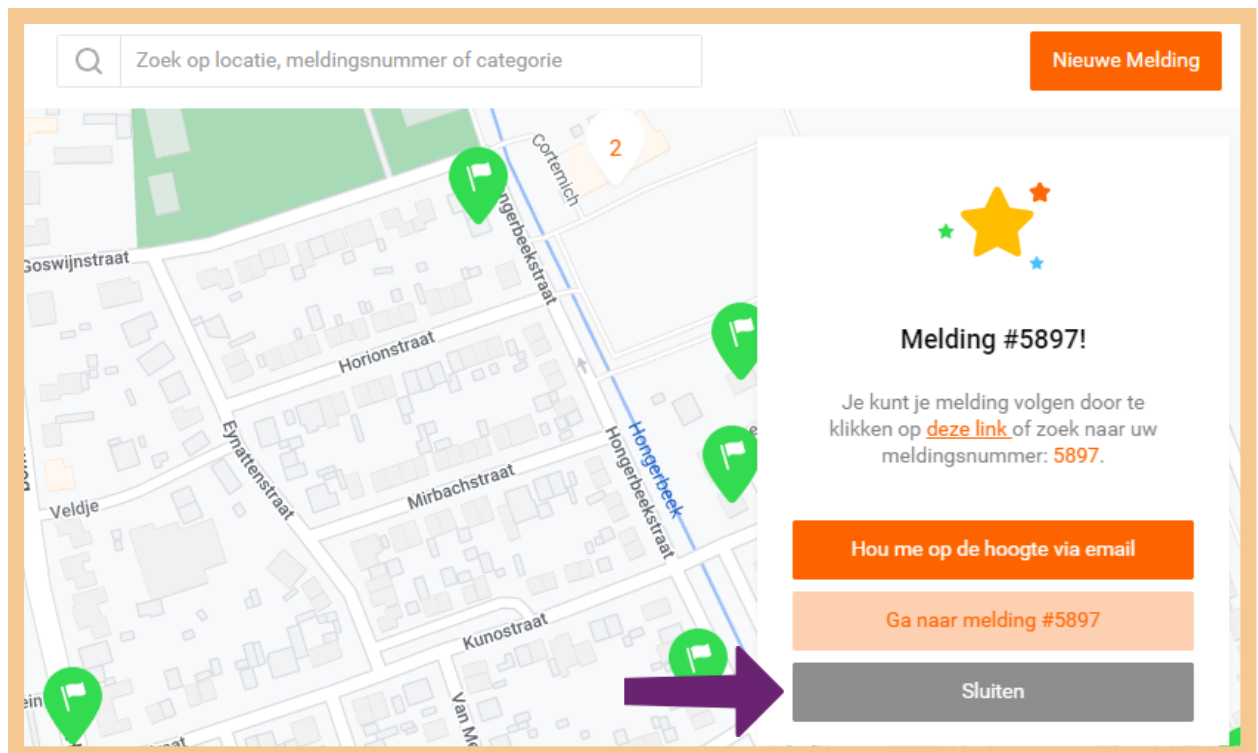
Zoek op locatie, meldingsnummer of categorie

Nieuwe Melding

2

Cortemich

Goswijnstraat

Hongerbeekstraat

Horionstraat

Hongerbeek

Eynattenstraat

Hongerbeekstraat

Mirbachstraat

Veldje

Kunostraat

Van M

Melding #5897!

Je kunt je melding volgen door te klikken op deze link of zoek naar uw meldingsnummer: 5897.

Hou me op de hoogte via email

Ga naar melding #5897

Sluiten